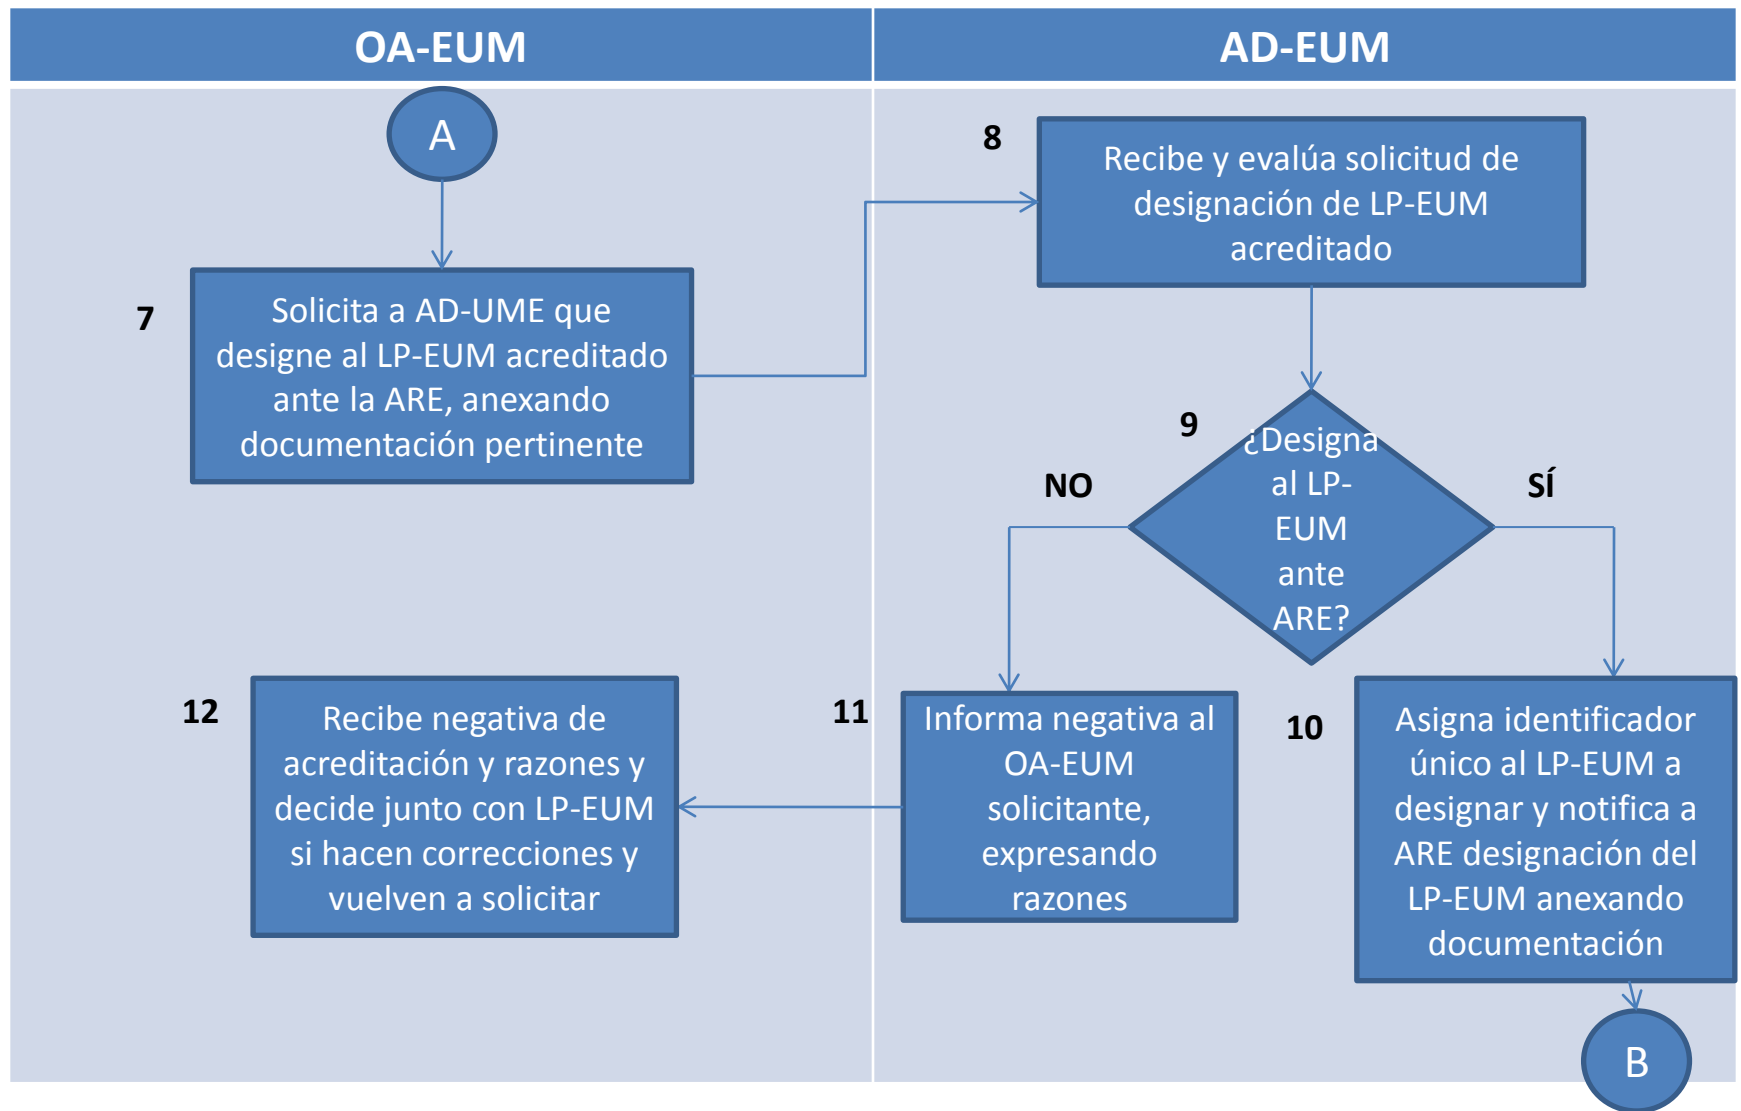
OA-EUM

AD-EUM

A

7

Solicita a AD-UME que designe al LP-EUM acreditado ante la ARE, anexando documentación pertinente

8

Recibe y evalúa solicitud de designación de LP-EUM acreditado

9

¿Designa al LP-EUM ante ARE?

NO

SÍ

12

Recibe negativa de acreditación y razones y decide junto con LP-EUM si hacen correcciones y vuelven a solicitar

11

Informa negativa al OA-EUM solicitante, expresando razones

10

Asigna identificador único al LP-EUM a designar y notifica a ARE designación del LP-EUM anexando documentación

B